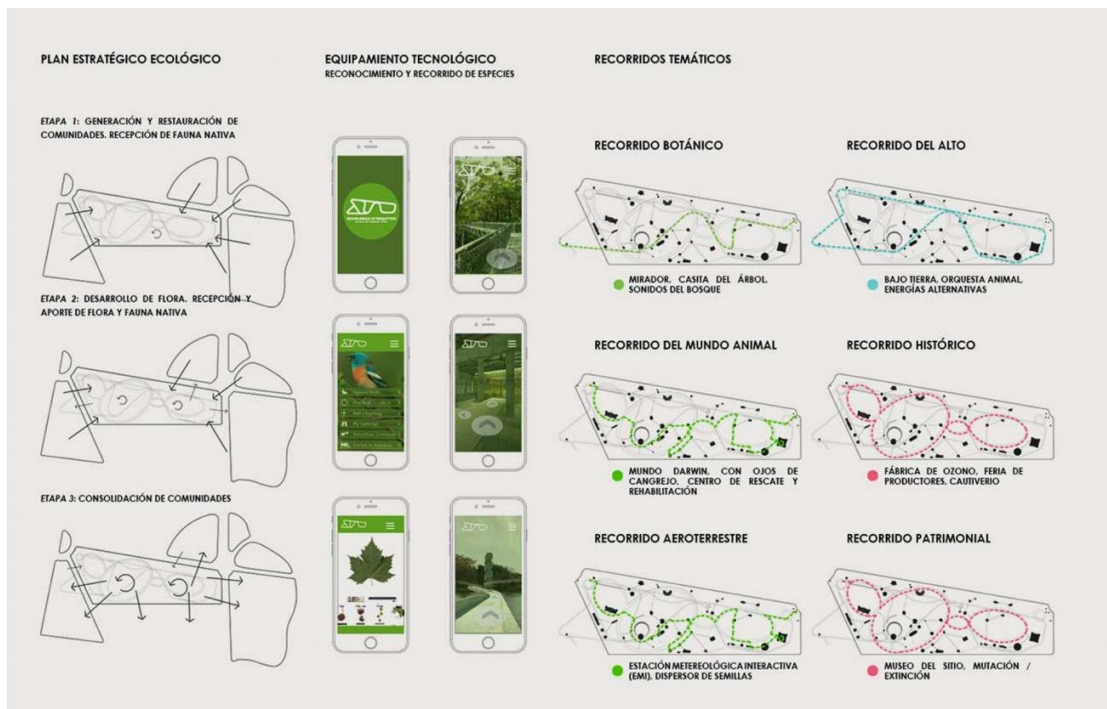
PLAN ESTRATÉGICO ECOLÓGICO

ETAPA 1: GENERACIÓN Y RESTAURACIÓN DE COMUNIDADES. RECEPCIÓN DE FAUNA NATIVA

ETAPA 2: DESARROLLO DE FLORA. RECEPCIÓN Y APORTE DE FLORA Y FAUNA NATIVA

ETAPA 3: CONSOLIDACIÓN DE COMUNIDADES

EQUIPAMIENTO TECNOLÓGICO
RECONOCIMIENTO Y RECORRIDO DE ESPECIES

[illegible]

RECORRIDOS TEMÁTICOS

RECORRIDO BOTÁNICO

MIRADOR, CASITA DEL ÁRBOL, SONIDOS DEL BOSQUE

RECORRIDO DEL ALTO

BAJO TIERRA, ORQUESTA ANIMAL, ENERGÍAS ALTERNATIVAS

RECORRIDO DEL MUNDO ANIMAL

MUNDO DARWIN, CON OJOS DE CANGREJO, CENTRO DE RESCATE Y REHABILITACIÓN

RECORRIDO HISTÓRICO

FÁBRICA DE OZONO, FERIA DE PRODUCTORES, CAUTIVERIO

RECORRIDO AEROTERRESTRE

ESTACIÓN METEREOLÓGICA INTERACTIVA (EMI), DISPERSOR DE SEMILLAS

RECORRIDO PATRIMONIAL

MUSEO DEL SITIO, MUTACIÓN / EXTINCIÓN